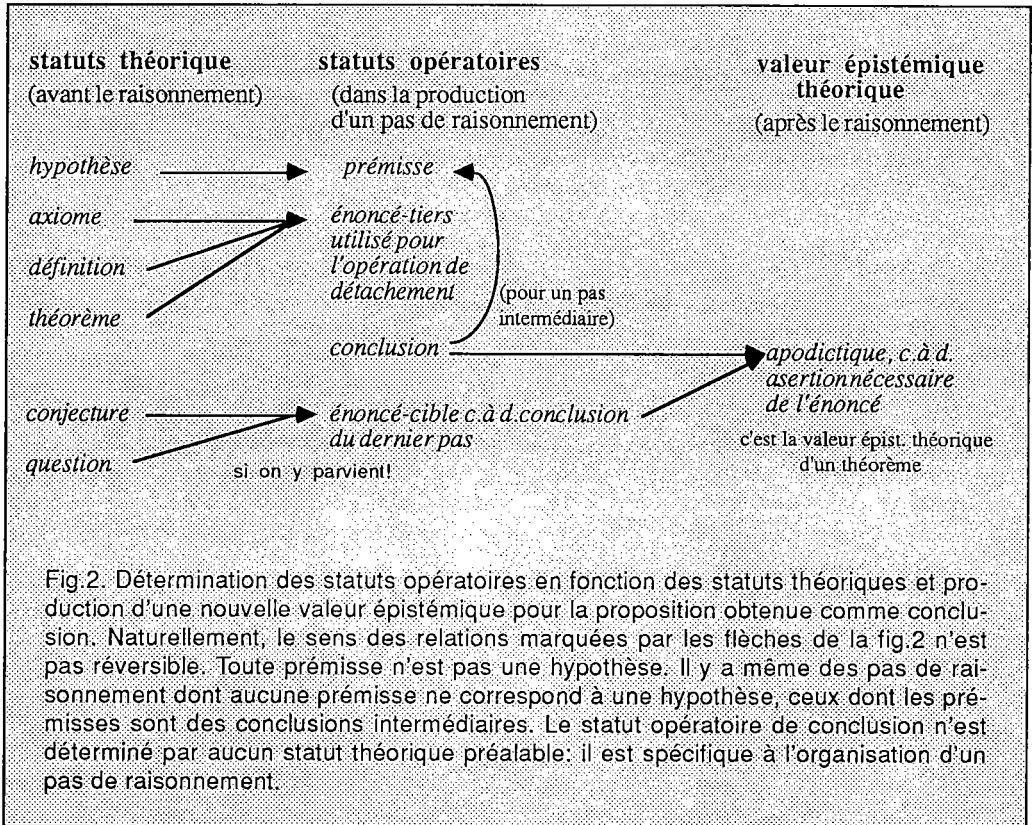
statuts théorique
(avant le raisonnement)

statuts opératoires
(dans la production d'un pas de raisonnement)

valeur épistémique théorique
(après le raisonnement)

hypothèse

axiome

définition

théorème

prémisse

énoncé-tiers utilisé pour l'opération de détachement

(pour un pas intermédiaire)

conclusion

apodictique, c.à d. asertion nécessaire de l'énoncé

conjecture

question

énoncé-cible c.à d. conclusion du dernier pas

si on y parvient!

c'est la valeur épist. théorique d'un théorème

Fig.2. Détermination des statuts opératoires en fonction des statuts théoriques et production d'une nouvelle valeur épistémique pour la proposition obtenue comme conclusion. Naturellement, le sens des relations marquées par les flèches de la fig.2 n'est pas réversible. Toute prémisse n'est pas une hypothèse. Il y a même des pas de raisonnement dont aucune prémisse ne correspond à une hypothèse, ceux dont les prémisses sont des conclusions intermédiaires. Le statut opératoire de conclusion n'est déterminé par aucun statut théorique préalable: il est spécifique à l'organisation d'un pas de raisonnement.